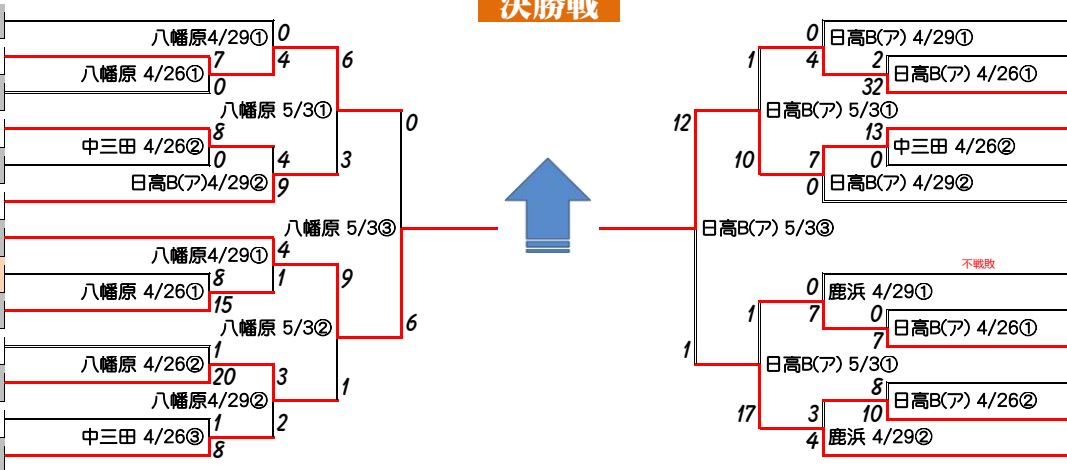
決勝戦

八幡原4/29① 0
7 4 6
八幡原 4/26① 0
八幡原 5/3①
8 0
中三田 4/26② 0 4 3
日高B(ア)4/29② 9
八幡原 5/3③
八幡原4/29① 4
8 1 9
八幡原 4/26① 15
八幡原 5/3② 6
八幡原 4/26② 1
20 3
八幡原4/29② 1
1 2
中三田 4/26③ 8

0 日高B(ア) 4/29①
1 4 2
日高B(ア) 4/26① 32
12 日高B(ア) 5/3①
13 中三田 4/26②
10 7 0
0 日高B(ア) 4/29②
日高B(ア) 5/3③
不戦敗
0 鹿浜 4/29①
1 7 0
日高B(ア) 4/26① 7
1 日高B(ア) 5/3①
8
17 3 10 日高B(ア) 4/26②
4 鹿浜 4/29②